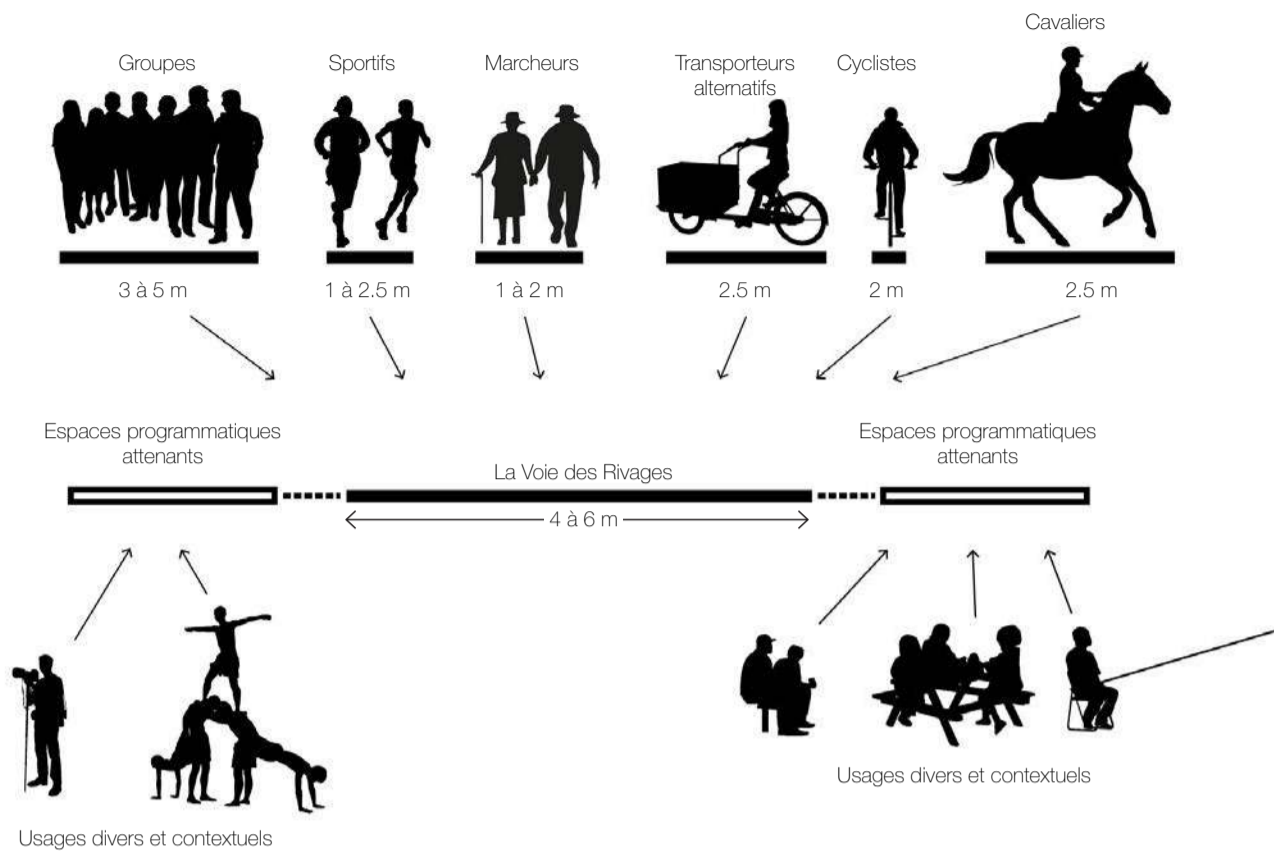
Groupes

Sportifs

Marcheurs

Transporteurs alternatifs

Cyclistes

Cavaliers

3 à 5 m

1 à 2.5 m

1 à 2 m

2.5 m

2 m

2.5 m

Espaces programmatiques attenants

La Voie des Rivages

Espaces programmatiques attenants

4 à 6 m

Usages divers et contextuels

Usages divers et contextuels